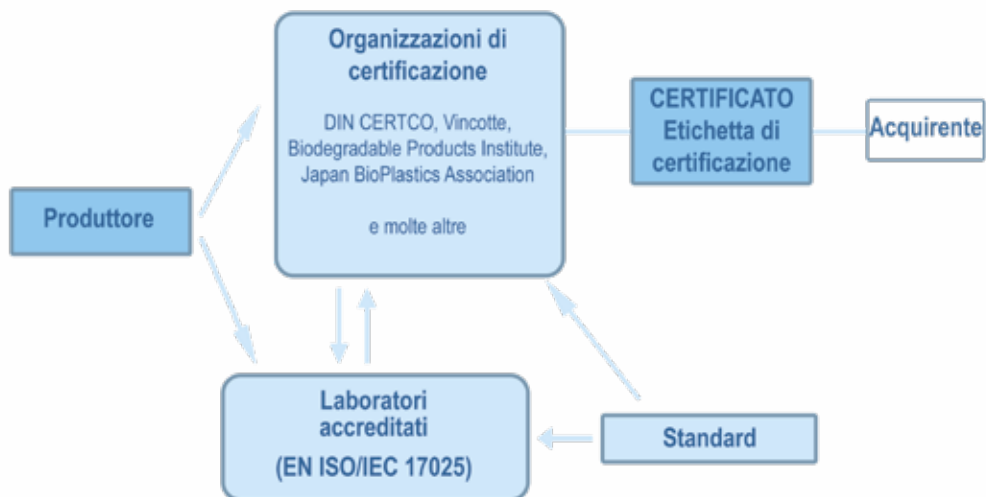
Organizzazioni di certificazione

DIN CERTCO, Vincotte, Biodegradable Products Institute, Japan BioPlastics Association

e molte altre

CERTIFICATO Etichetta di certificazione

Acquirente

Produttore

Laboratori accreditati

(EN ISO/IEC 17025)

Standard